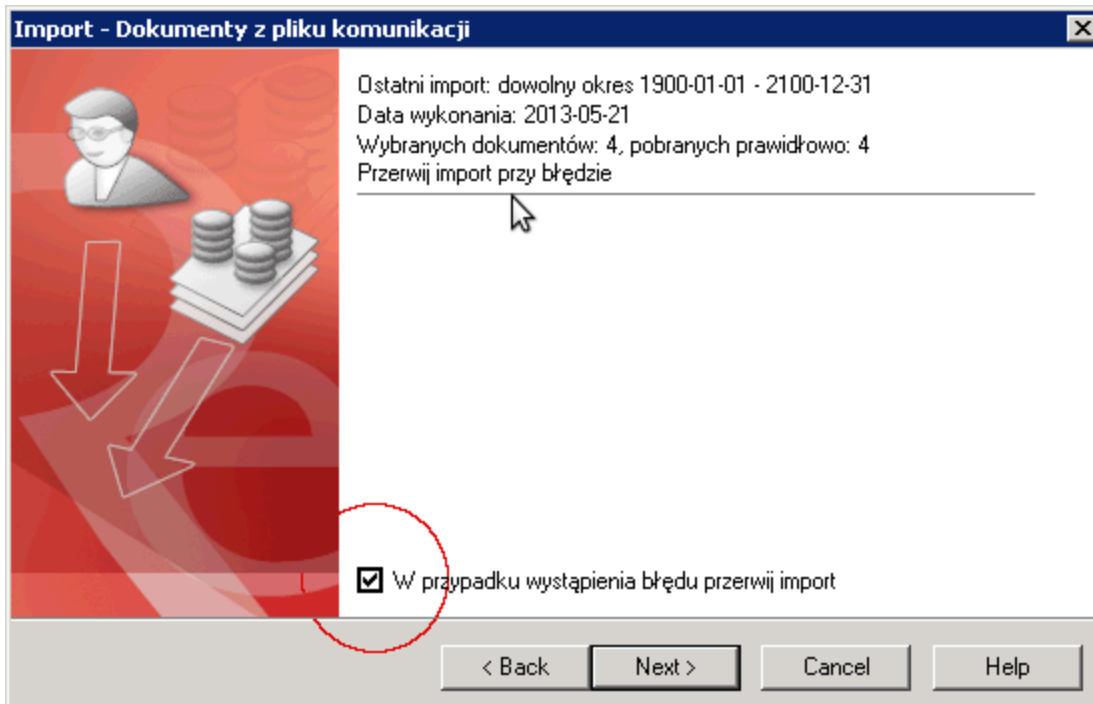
Import - Dokumenty z pliku komunikacji

Ostatni import: dowolny okres 1900-01-01 - 2100-12-31
Data wykonania: 2013-05-21
Wybranych dokumentów: 4, pobranych prawidłowo: 4
Przerwij import przy błędzie

W przypadku wystąpienia błędu przerwij import

< Back
Next >
Cancel
Help